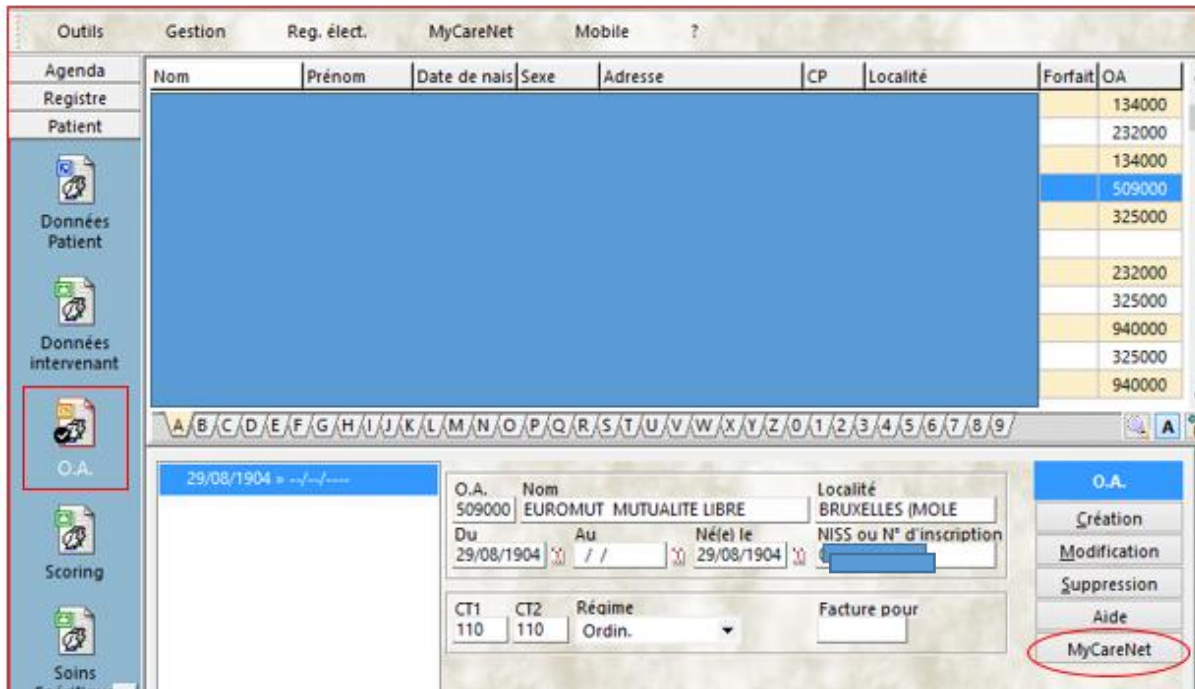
Outils Gestion Reg. élect. MyCareNet Mobile ?

Agenda
Registre
Patient

Données Patient

Données intervenant

O.A.

Scoring

Soins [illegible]

| Nom | Prénom | Date de nais | Sexe | Adresse | CP | Localité | Forfait | OA |
|---|---|---|---|---|---|---|---|---|
| | | | | | | | | 134000 |
| | | | | | | | | 232000 |
| | | | | | | | | 134000 |
| | | | | | | | | 509000 |
| | | | | | | | | 325000 |
| | | | | | | | | |
| | | | | | | | | 232000 |
| | | | | | | | | 325000 |
| | | | | | | | | 940000 |
| | | | | | | | | 325000 |
| | | | | | | | | 940000 |

A B C D E F G H I J K L M N O P Q R S T U V W X Y Z 0 1 2 3 4 5 6 7 8 9

A

29/08/1904 » --/--/----

O.A. 509000
Nom EUROMUT MUTUALITE LIBRE
Localité BRUXELLES (MOLE
Du 29/08/1904
Au / /
Né(e) le 29/08/1904
NISS ou N° d'inscription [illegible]

CT1 110
CT2 110
Régime Ordin.
Facture pour

O.A.
Création
Modification
Suppression
Aide
MyCareNet